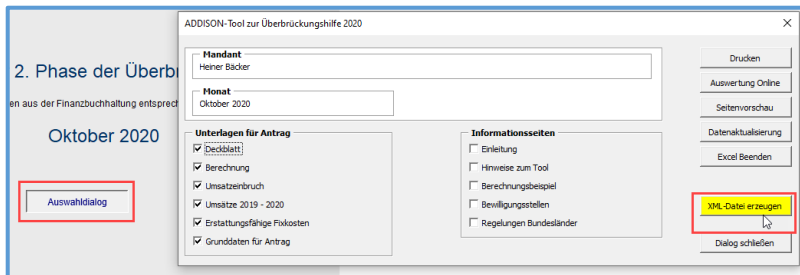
2. Phase der Überbr

en aus der Finanzbuchhaltung entsprech

Oktober 2020

Auswahldialog

ADDISON-Tool zur Überbrückungshilfe 2020

Mandant
Heiner Bäcker

Monat
Oktober 2020

Unterlagen für Antrag
☑ Deckblatt
☑ Berechnung
☑ Umsatzeinbruch
☑ Umsätze 2019 - 2020
☑ Erstattungsfähige Fixkosten
☑ Grunddaten für Antrag

Informationsseiten
☐ Einleitung
☐ Hinweise zum Tool
☐ Berechnungsbeispiel
☐ Bewilligungsstellen
☐ Regelungen Bundesländer

Drucken
Auswertung Online
Seitenvorschau
Datenaktualisierung
Excel Beenden
XML-Datei erzeugen
Dialog schließen